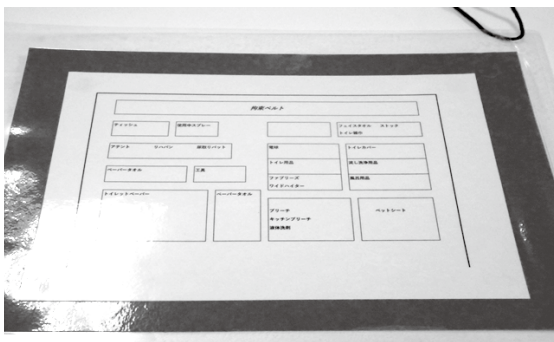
用度ペルト

ティッシュ
消臭スプレー
フェイスタオル　ストック
トイレ掃除

アテント　リハパン　尿取りパット
電池
トイレ用品
トイレカバー
流し用洗剤

ペーパータオル
工具
ファブリーズ
ワイドハイター
風呂用品

トイレットペーパー
ペーパータオル
ブリーチ
キッチンブリーチ
液体洗剤
ペットシート